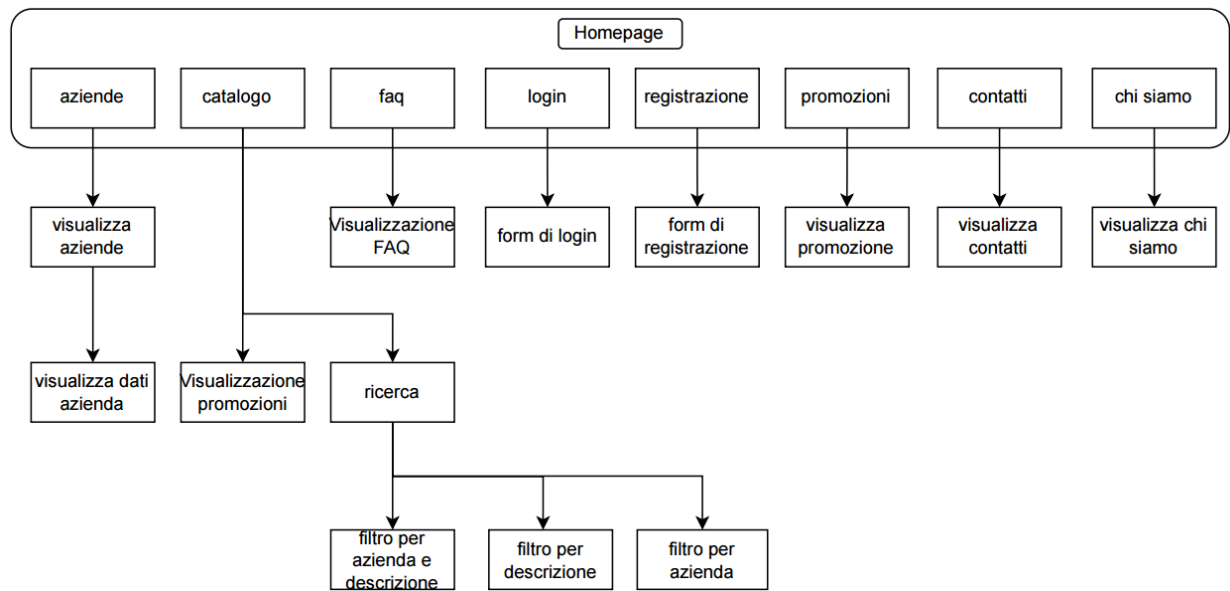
Homepage

aziende

catalogo

faq

login

registrazione

promozioni

contatti

chi siamo

visualizza aziende

Visualizzazione FAQ

form di login

form di registrazione

visualizza promozione

visualizza contatti

visualizza chi siamo

visualizza dati azienda

Visualizzazione promozioni

ricerca

filtro per azienda e descrizione

filtro per descrizione

filtro per azienda